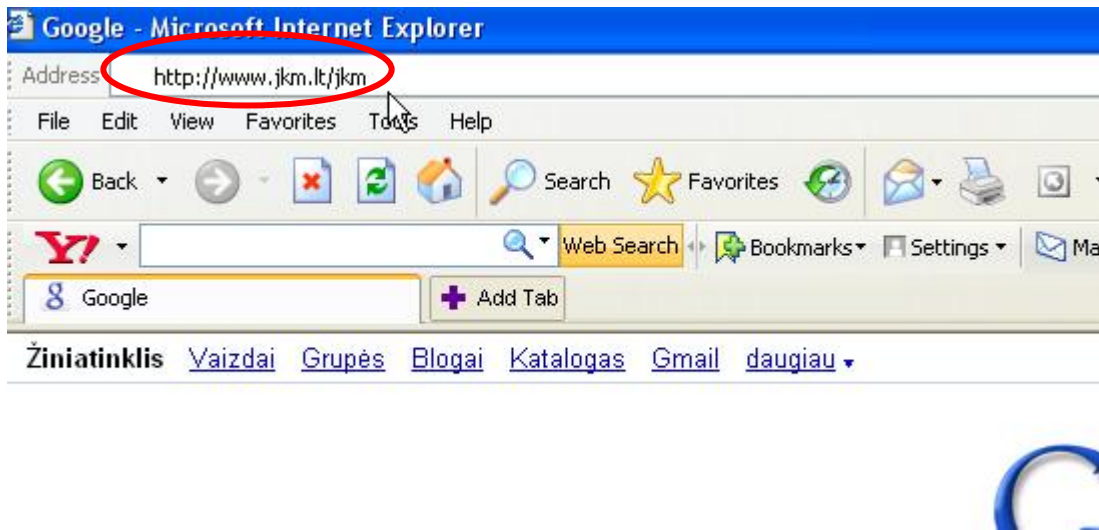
Google - Microsoft Internet Explorer

Address http://www.jkm.lt/jkm

File Edit View Favorites Tools Help

Back Search Favorites

Y! Web Search Bookmarks Settings Ma

Google Add Tab

Žiniatinklis Vaizdai Grupės Blogai Katalogas Gmail daugiau